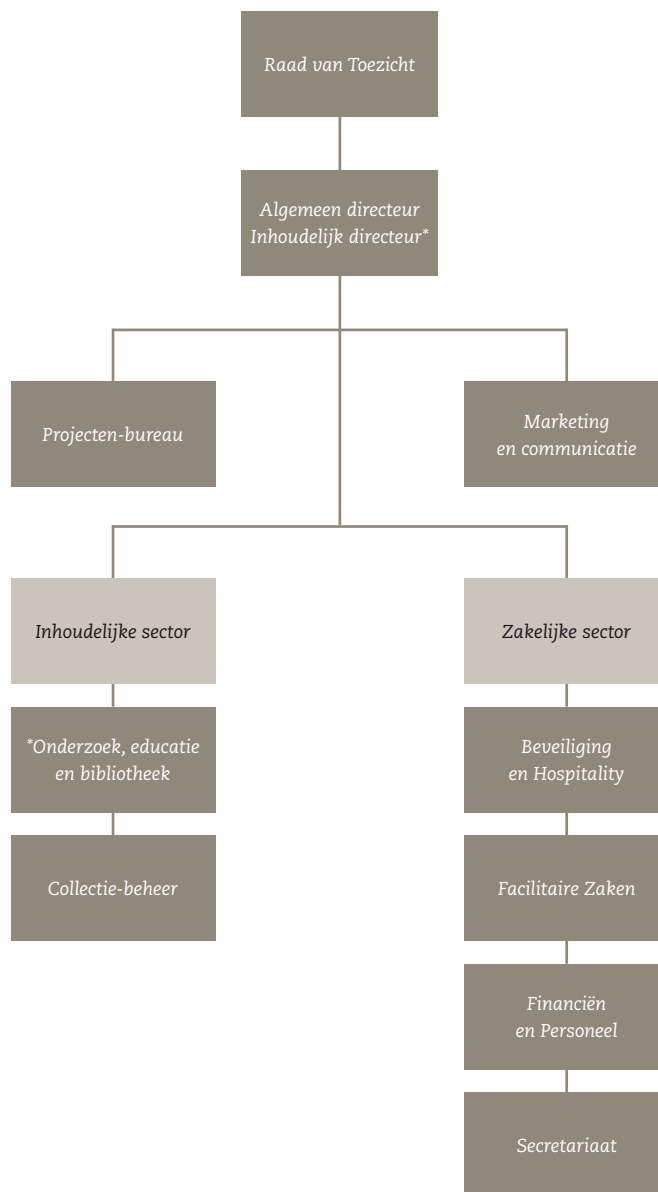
Raad van Toezicht

Algemeen directeur
Inhoudelijk directeur*

Projecten-bureau

Marketing en communicatie

Inhoudelijke sector

*Onderzoek, educatie en bibliotheek

Collectie-beheer

Zakelijke sector

Beveiliging en Hospitality

Facilitaire Zaken

Financiën en Personeel

Secretariaat